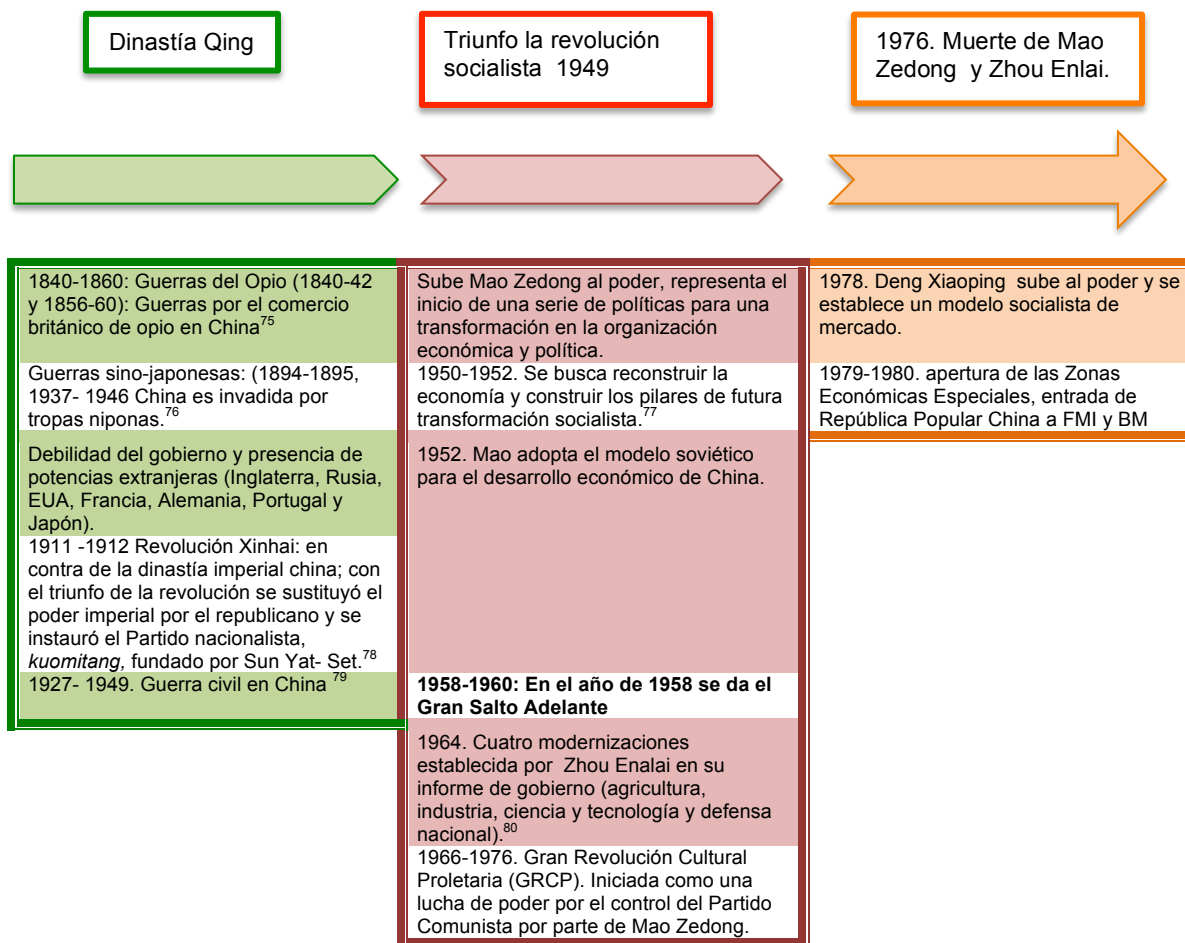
Dinastía Qing

Triunfo la revolución socialista 1949

1976. Muerte de Mao Zedong y Zhou Enlai.

1840-1860: Guerras del Opio (1840-42 y 1856-60): Guerras por el comercio británico de opio en China$^{75}$

Guerras sino-japonesas: (1894-1895, 1937- 1946 China es invadida por tropas niponas.$^{76}$

Debilidad del gobierno y presencia de potencias extranjeras (Inglaterra, Rusia, EUA, Francia, Alemania, Portugal y Japón).

1911 -1912 Revolución Xinhai: en contra de la dinastía imperial china; con el triunfo de la revolución se sustituyó el poder imperial por el republicano y se instauró el Partido nacionalista, *kuomitang,* fundado por Sun Yat- Set.$^{78}$

1927- 1949. Guerra civil en China $^{79}$

Sube Mao Zedong al poder, representa el inicio de una serie de políticas para una transformación en la organización económica y política.

1950-1952. Se busca reconstruir la economía y construir los pilares de futura transformación socialista.$^{77}$

1952. Mao adopta el modelo soviético para el desarrollo económico de China.

**1958-1960: En el año de 1958 se da el Gran Salto Adelante**

1964. Cuatro modernizaciones establecida por Zhou Enalai en su informe de gobierno (agricultura, industria, ciencia y tecnología y defensa nacional).$^{80}$

1966-1976. Gran Revolución Cultural Proletaria (GRCP). Iniciada como una lucha de poder por el control del Partido Comunista por parte de Mao Zedong.

1978. Deng Xiaoping sube al poder y se establece un modelo socialista de mercado.

1979-1980. apertura de las Zonas Económicas Especiales, entrada de República Popular China a FMI y BM